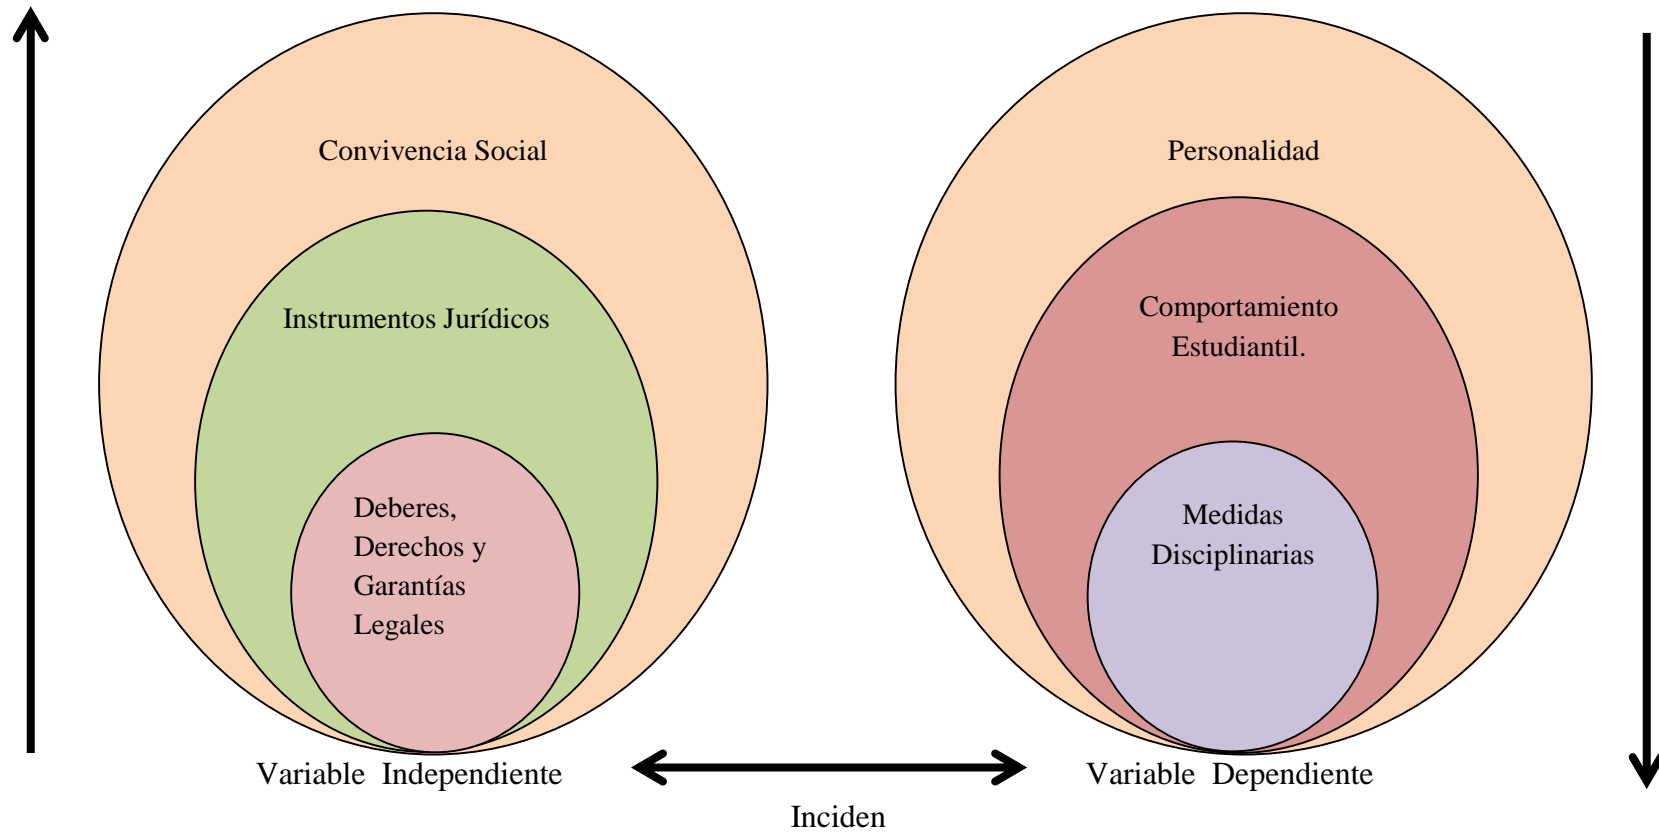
Convivencia Social

Instrumentos Jurídicos

Deberes, Derechos y Garantías Legales

Personalidad

Comportamiento Estudiantil.

Medidas Disciplinarias

Variable Independiente

Variable Dependiente

Inciden